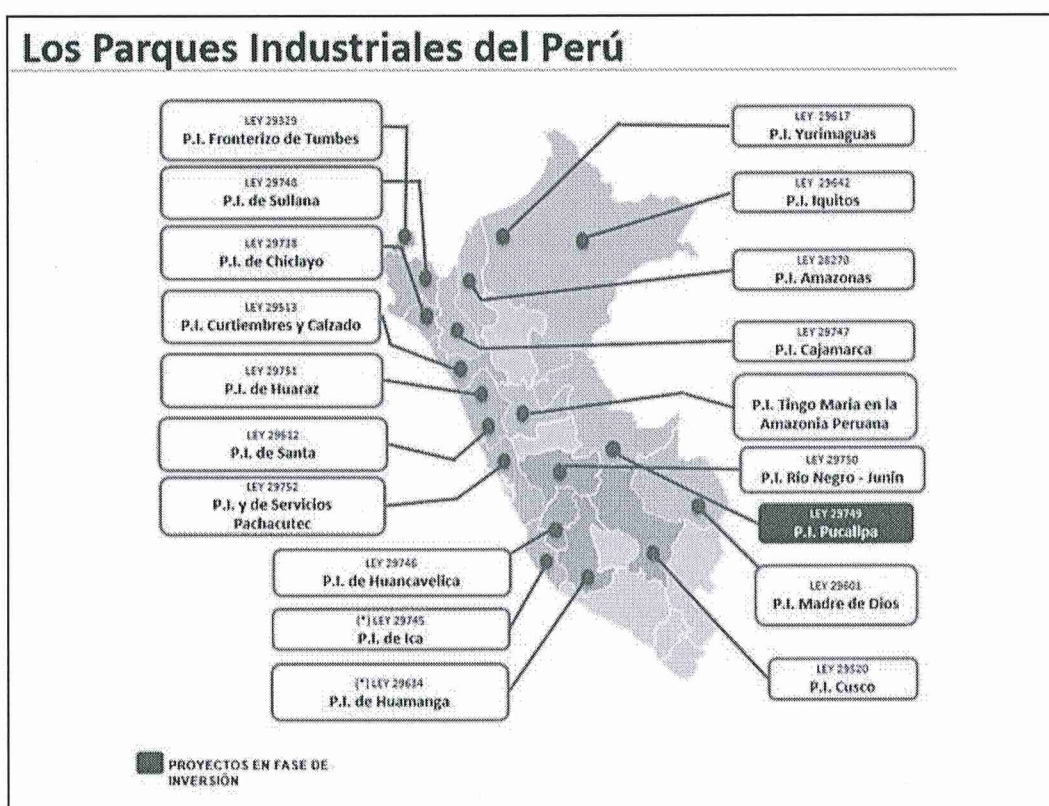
Los Parques Industriales del Perú

LEY 29329
P.I. Fronterizo de Tumbes

LEY 29748
P.I. de Sullana

LEY 29738
P.I. de Chiclayo

LEY 29513
P.I. Curtiembres y Calzado

LEY 29751
P.I. de Huaraz

LEY 29612
P.I. de Santa

LEY 29752
P.I. y de Servicios Pachacutec

LEY 29746
P.I. de Huancavelica

(*) LEY 29745
P.I. de Ica

(*) LEY 29634
P.I. de Huamanga

LEY 29617
P.I. Yurimaguas

LEY 29642
P.I. Iquitos

LEY 28270
P.I. Amazonas

LEY 29747
P.I. Cajamarca

P.I. Tingo Maria en la Amazonia Peruana

LEY 29750
P.I. Rio Negro - Junin

LEY 29749
P.I. Pucallpa

LEY 29601
P.I. Madre de Dios

LEY 29520
P.I. Cusco

PROYECTOS EN FASE DE INVERSIÓN